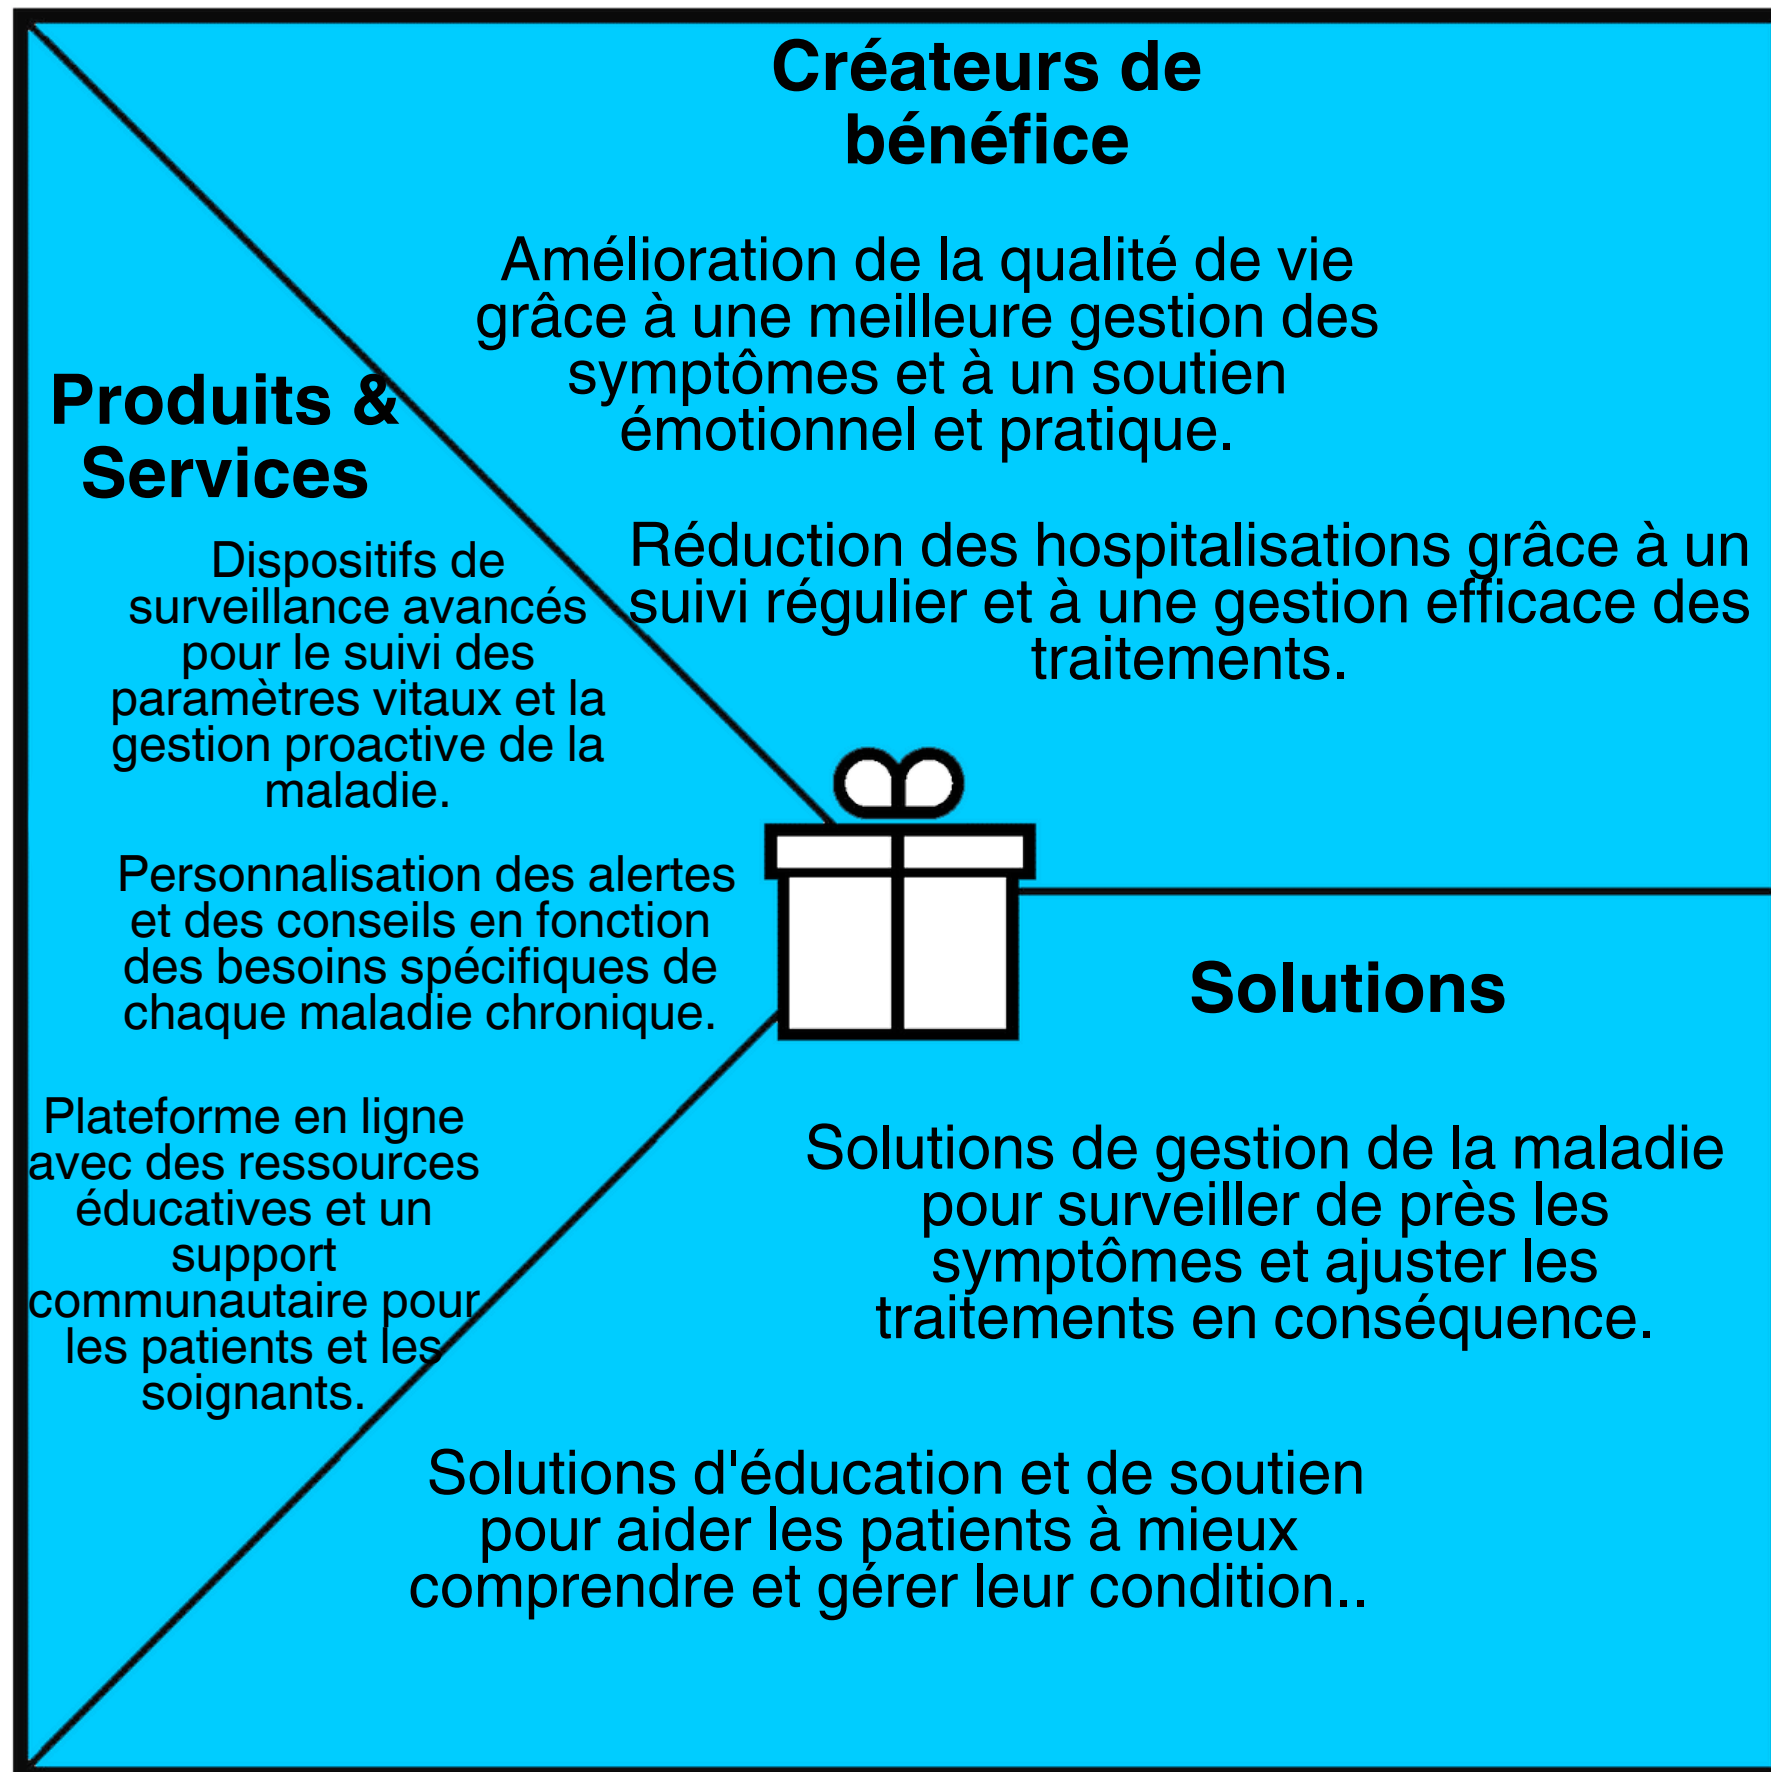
Créateurs de bénéfice

Amélioration de la qualité de vie grâce à une meilleure gestion des symptômes et à un soutien émotionnel et pratique.

Réduction des hospitalisations grâce à un suivi régulier et à une gestion efficace des traitements.

Produits & Services

Dispositifs de surveillance avancés pour le suivi des paramètres vitaux et la gestion proactive de la maladie.

Personnalisation des alertes et des conseils en fonction des besoins spécifiques de chaque maladie chronique.

Plateforme en ligne avec des ressources éducatives et un support communautaire pour les patients et les soignants.

Solutions

Solutions de gestion de la maladie pour surveiller de près les symptômes et ajuster les traitements en conséquence.

Solutions d'éducation et de soutien pour aider les patients à mieux comprendre et gérer leur condition..